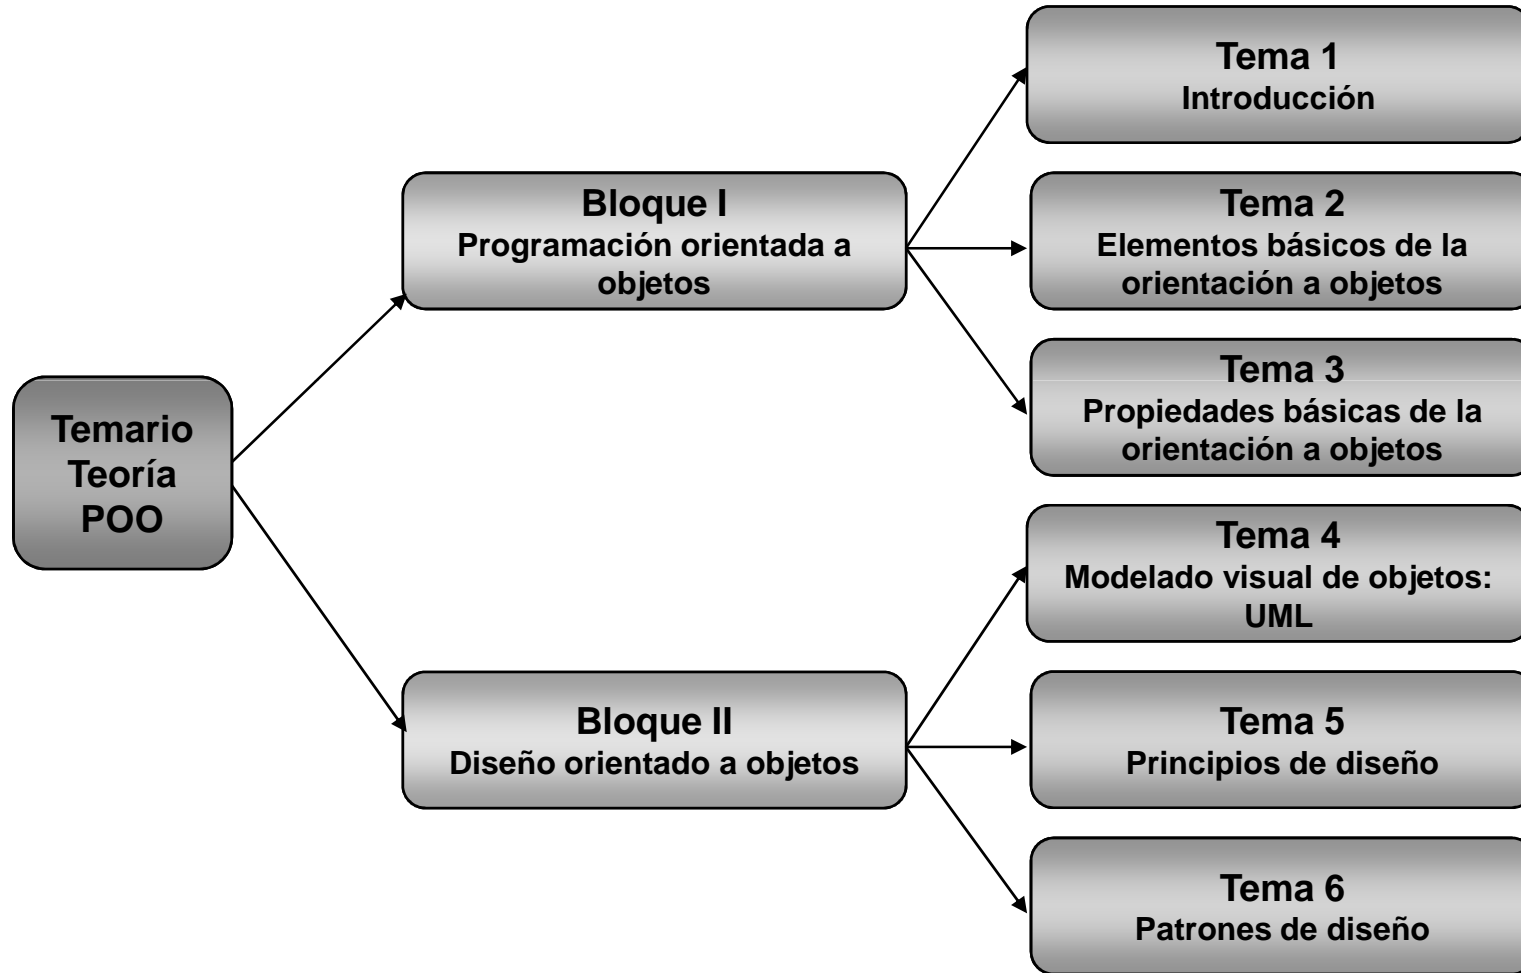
Temario Teoría POO

Bloque I
Programación orientada a objetos

Tema 1
Introducción

Tema 2
Elementos básicos de la orientación a objetos

Tema 3
Propiedades básicas de la orientación a objetos

Bloque II
Diseño orientado a objetos

Tema 4
Modelado visual de objetos: UML

Tema 5
Principios de diseño

Tema 6
Patrones de diseño